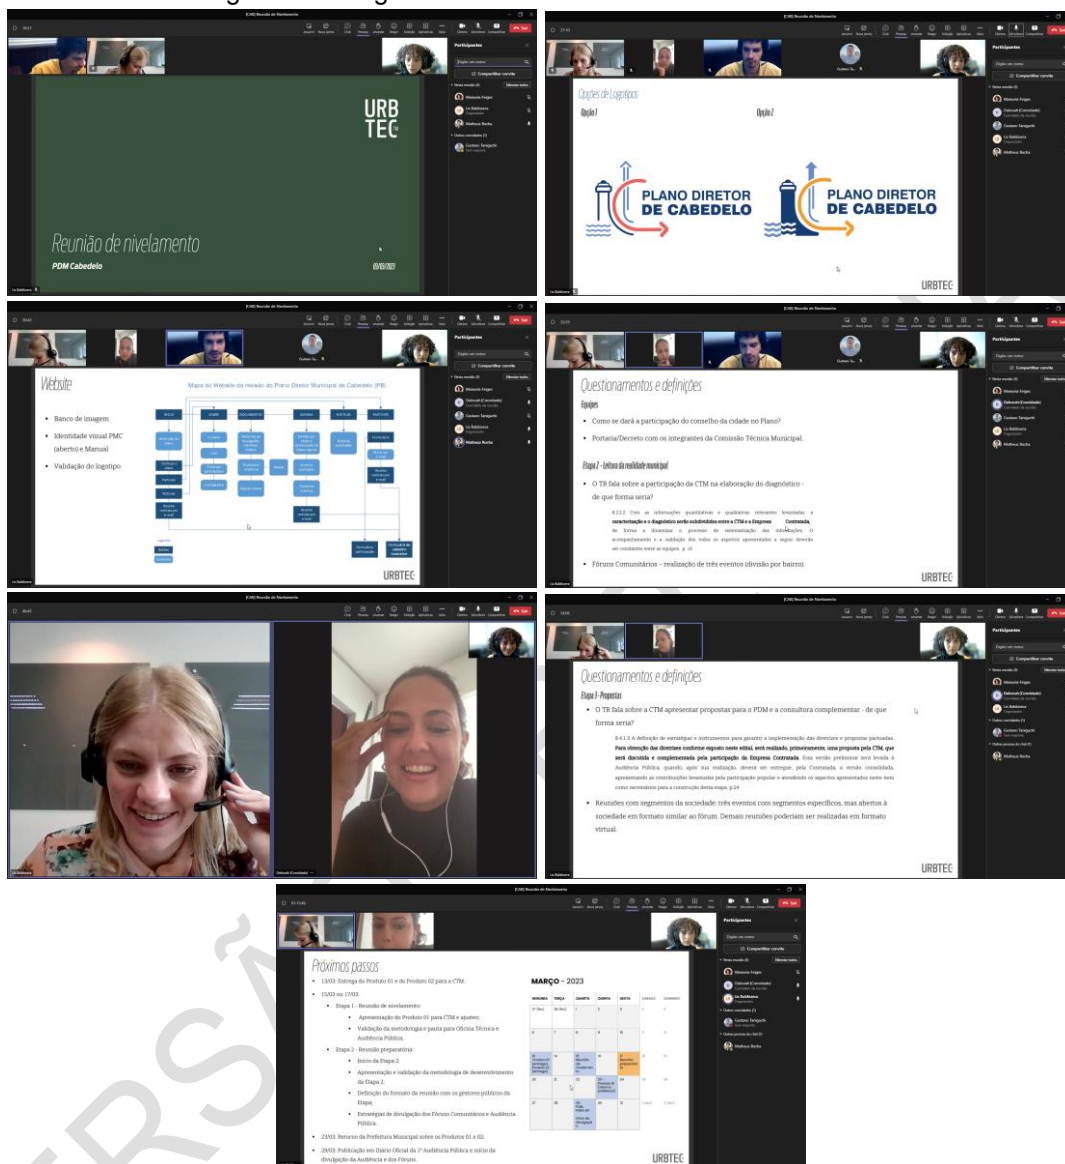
URB TEC

Reunião de nivelamento

PDM Cabedelo

Opções de Logotipos

Opção 1

Opção 2

PLANO DIRETOR DE CABEDELO

PLANO DIRETOR DE CABEDELO

URBTEC

Website

Mapa do Website da revisão do Plano Diretor Municipal de Cabedelo (PB)

• Banco de imagem
• Identidade visual PMC (aberto) e Manual
• Validação do logotipo

URBTEC

Questionamentos e definições

Equipes

• Como se dará a participação do conselho da cidade no Plano?
• Portaria/Decreto com os integrantes da Comissão Técnica Municipal.

Etapa 2 - Leitura da realidade municipal

• O TR fala sobre a participação da CTM na elaboração do diagnóstico - de que forma seria?

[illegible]

• Fóruns Comunitários - realização de três eventos (divisão por bairro).

URBTEC

Questionamentos e definições

Etapa 3 - Propostas

• O TR fala sobre a CTM apresentar propostas para o PDM e a consultora complementar - de que forma seria?

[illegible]

• Reuniões com segmentos da sociedade: três eventos com segmentos específicos, mas abertos à sociedade em formato similar ao fórum. Demais reuniões poderiam ser realizadas em formato virtual.

URBTEC

Próximos passos

• 13/03: Entrega do Produto 01 e do Produto 02 para a CTM.
• 15/03 ou 17/03:
• Etapa 1 - Reunião de nivelamento:
• Apresentação do Produto 01 para CTM e ajustes;
• Validação da metodologia e pauta para Oficina Técnica e Audiência Pública.
• Etapa 2 - Reunião preparatória:
• Início da Etapa 2;
• Apresentação e validação da metodologia de desenvolvimento da Etapa 2;
• Definição do formato da reunião com os gestores públicos da Etapa;
• Estratégias de divulgação dos Fóruns Comunitários e Audiência Pública.
• 23/03: Retorno da Prefeitura Municipal sobre os Produtos 01 e 02;
• 29/03: Publicação em Diário Oficial da 1ª Audiência Pública e início da divulgação da Audiência e dos Fóruns.

MARÇO - 2023

URBTEC